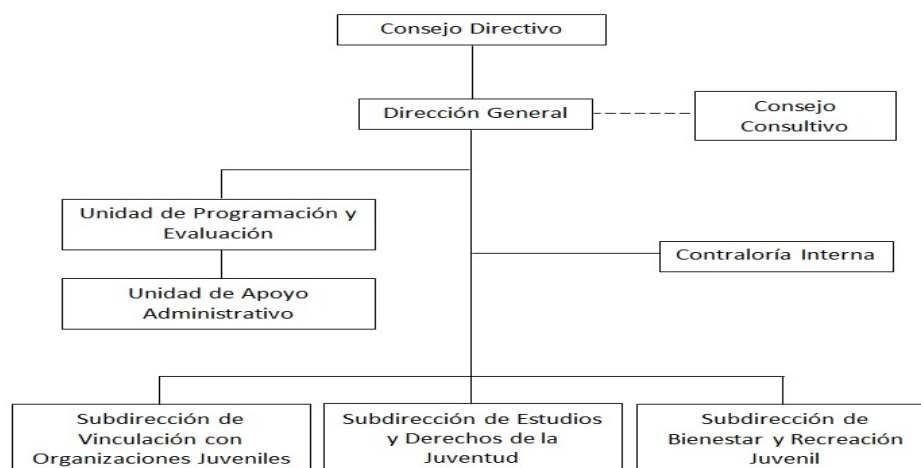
Consejo Directivo

Dirección General

Consejo Consultivo

Unidad de Programación y Evaluación

Unidad de Apoyo Administrativo

Contraloría Interna

Subdirección de Vinculación con Organizaciones Juveniles

Subdirección de Estudios y Derechos de la Juventud

Subdirección de Bienestar y Recreación Juvenil